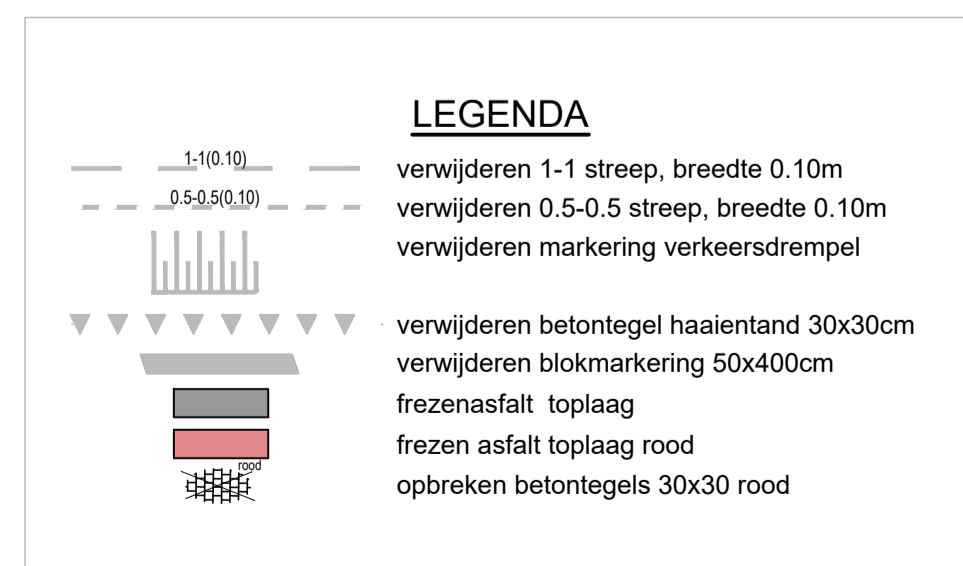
LEGENDA

1-1(0.10) verwijderen 1-1 streep, breedte 0.10m

0.5-0.5(0.10) verwijderen 0.5-0.5 streep, breedte 0.10m

verwijderen markering verkeersdrempel

verwijderen betontegel haaientand 30x30cm

verwijderen blokmarkering 50x400cm

frezenasfalt toplaag

frezen asfalt toplaag rood

rood opbreken betontegels 30x30 rood